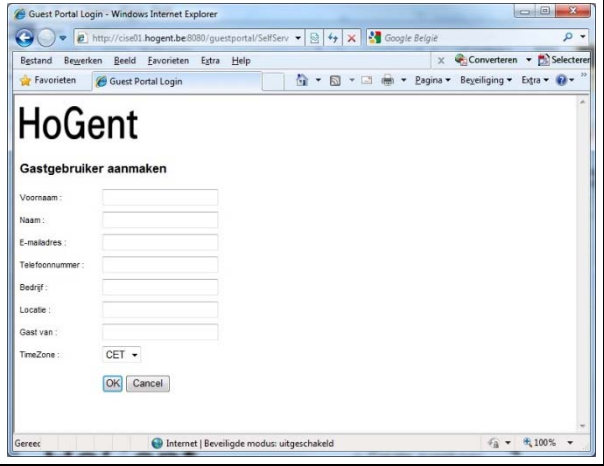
Guest Portal Login - Windows Internet Explorer

http://cise01.hogent.be:8080/guestportal/SelfServ

Google België

Bestand Bewerken Beeld Favorieten Extra Help

Converteren Selecteren

Favorieten Guest Portal Login

Pagina Beveiliging Extra

HoGent

Gastgebruiker aanmaken

Voornaam :

Naam :

E-mailadres :

Telefoonnummer :

Bedrijf :

Locatie :

Gast van :

TimeZone : CET

OK Cancel

Gereed

Internet | Beveiligde modus: uitgeschakeld

100%